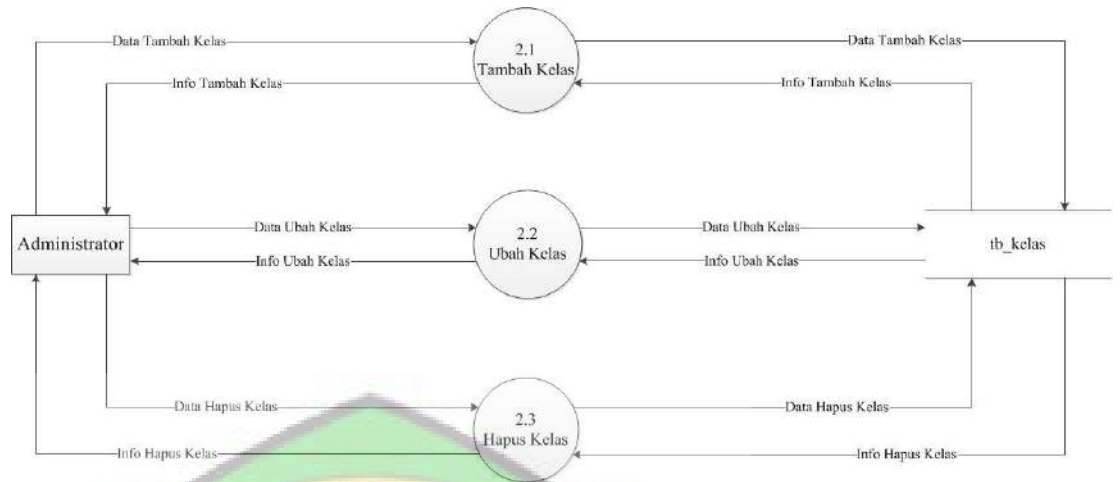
Data Tambah Kelas
2.1
Tambah Kelas
Data Tambah Kelas
Info Tambah Kelas
Info Tambah Kelas
Administrator
Data Ubah Kelas
2.2
Ubah Kelas
Data Ubah Kelas
tb_kelas
Info Ubah Kelas
Info Ubah Kelas
Data Hapus Kelas
2.3
Hapus Kelas
Data Hapus Kelas
Info Hapus Kelas
Info Hapus Kelas